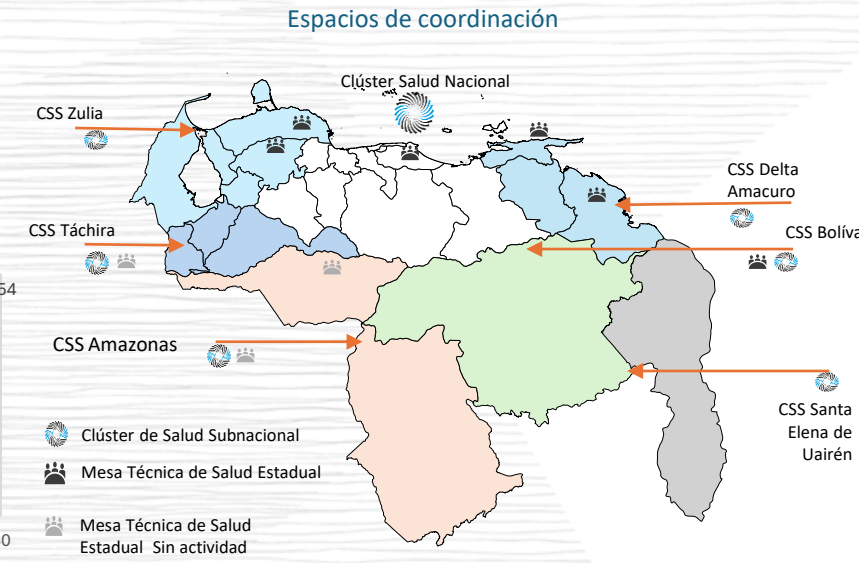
Espacios de coordinación

Clúster Salud Nacional

CSS Zulia

CSS Delta Amacuro

CSS Táchira

CSS Bolíva

54

CSS Amazonas

CSS Santa Elena de Uairén

Clúster de Salud Subnacional

Mesa Técnica de Salud Estadual

Mesa Técnica de Salud Estadual Sin actividad

0